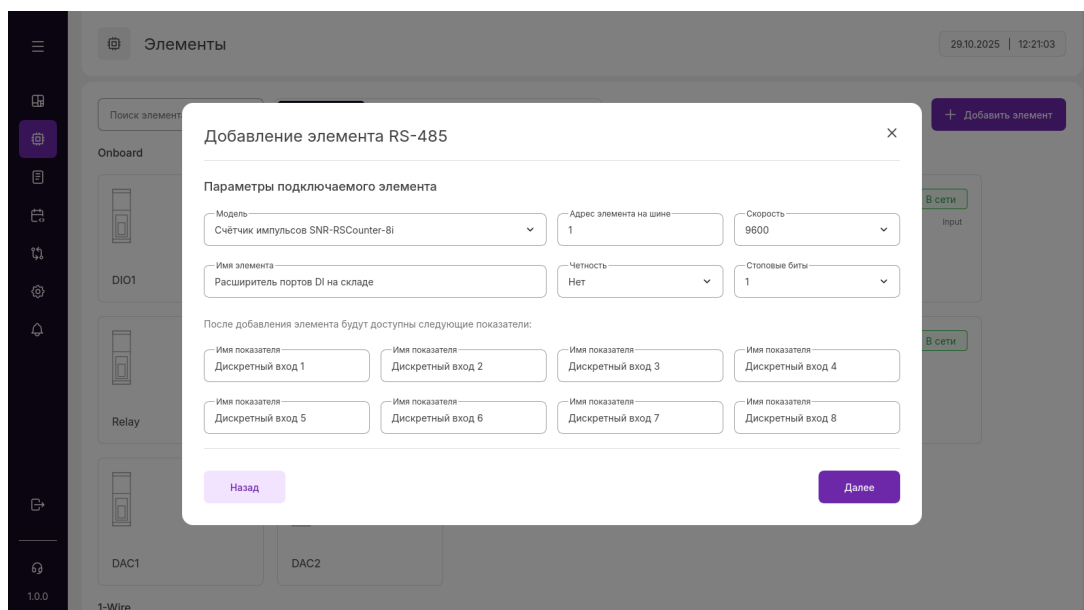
Элементы

29.10.2025 | 12:21:03

Поиск элемент

+ Добавить элемент

Onboard

В сети

Input

DIO1

В сети

Relay

DAC1

DAC2

1-Wire

1.0.0

Добавление элемента RS-485

×

Параметры подключаемого элемента

Модель
Счётчик импульсов SNR-RSCounter-8i

Адрес элемента на шине
1

Скорость
9600

Имя элемента
Расширитель портов DI на складе

Четность
Нет

Стоповые биты
1

После добавления элемента будут доступны следующие показатели:

| Имя показателя | Имя показателя | Имя показателя | Имя показателя |
|---|---|---|---|
| Дискретный вход 1 | Дискретный вход 2 | Дискретный вход 3 | Дискретный вход 4 |
| Дискретный вход 5 | Дискретный вход 6 | Дискретный вход 7 | Дискретный вход 8 |

Назад

Далее